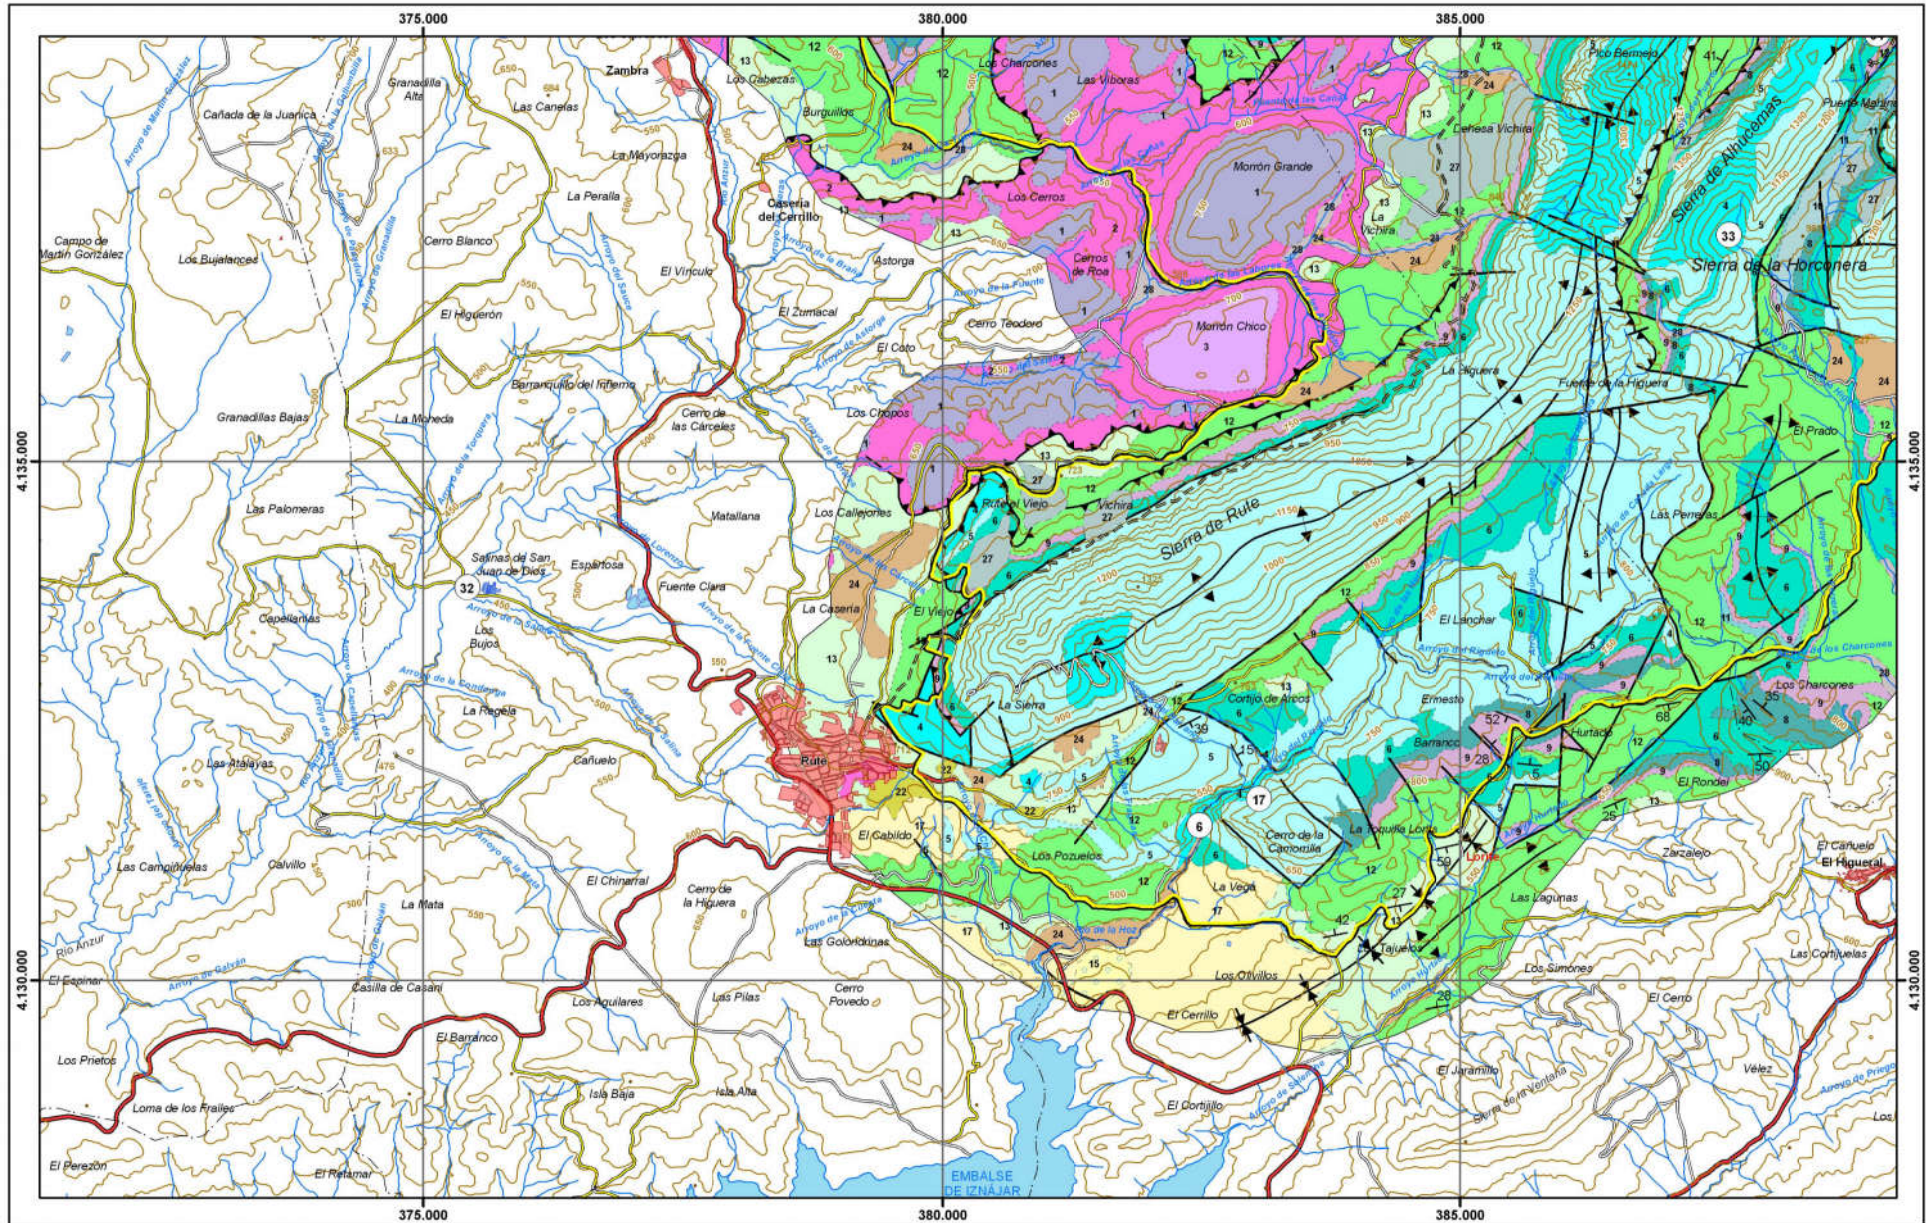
375.000
380.000
385.000

4.135.000
4.130.000

Zambra
Cañada de la Juanica
Granadilla Alta
Las Canelas
Los Cabezas
Burguillos
Los Charcones
Las Víboras
Morrón Grande
Pico Bermejo
Sierra de Alhucemas
Puerto Mata
Dehesa Vichira
La Mayorazga
La Peralla
Casería del Cerrillo
Los Cerros
Cerros de Roa
La Vichira
Campo de Martín González
Los Bujafances
Cerro Blanco
El Vínculo
Astorga
Sierra de la Horconera
33
El Higuerón
El Zumacal
Cerro Teodoro
Morrón Chico
El Coto
Barranquillo del Infierno
La Higuera
Fuente de la Higuera
Granadillas Bajas
La Moheda
Cerro de las Cárceles
Los Chopos
El Prado
Las Palomeras
Matallana
Los Callejones
Rute el Viejo
Vichira
Sierra de Rute
Las Pereras
Salinas de San Juan de Dios
Espartosa
32
Fuente Clara
La Casería
El Viejo
El Lanchar
Capellanías
Los Bujos
La Regala
La Sierra
Cortijo de Arcos
Ernesto
Hurtado
Los Charcones
Las Atalayas
Cañuelo
Rute
Barranco
39
17
6
Cerro de la Camorrilla
La Boquilla Loma
El Rondel
El Cabildo
Los Pozuelos
El Canuelo
El Higueral
Zarzalejo
Las Campiñuelas
Calvillo
La Mata
El Chinarral
Cerro de la Higuera
La Vega
Lorite
Las Lagunas
Las Golondrinas
Río Anzur
El Espinar
Casilla de Casani
Los Aguilares
Las Pilas
Cerro Povedo
Los Olivillos
Tajuelo
Los Simones
Las Cortijuelas
El Barranco
El Cerrillo
El Cerro
Los Prietos
Loma de los Frailes
El Jaramillo
Vélez
Isla Baja
Isla Alta
El Cortijillo
Sierra de Ventaña
El Perezón
El Retamar
EMBALSE DE IZNÁJAR
Arroyo de Marín Gallinas
Arroyo de la Gallina
Arroyo del Salado
Arroyo de Granadilla
Arroyo de la Torquera
Arroyo de la Cañada
Arroyo de Gálvez
Arroyo de la Mata
Arroyo de la Fuente
Arroyo de Astorga
Arroyo de la Hoz
Arroyo del Riachuelo
Arroyo de los Charcones
Arroyo de Priego
Arroyo del Salado